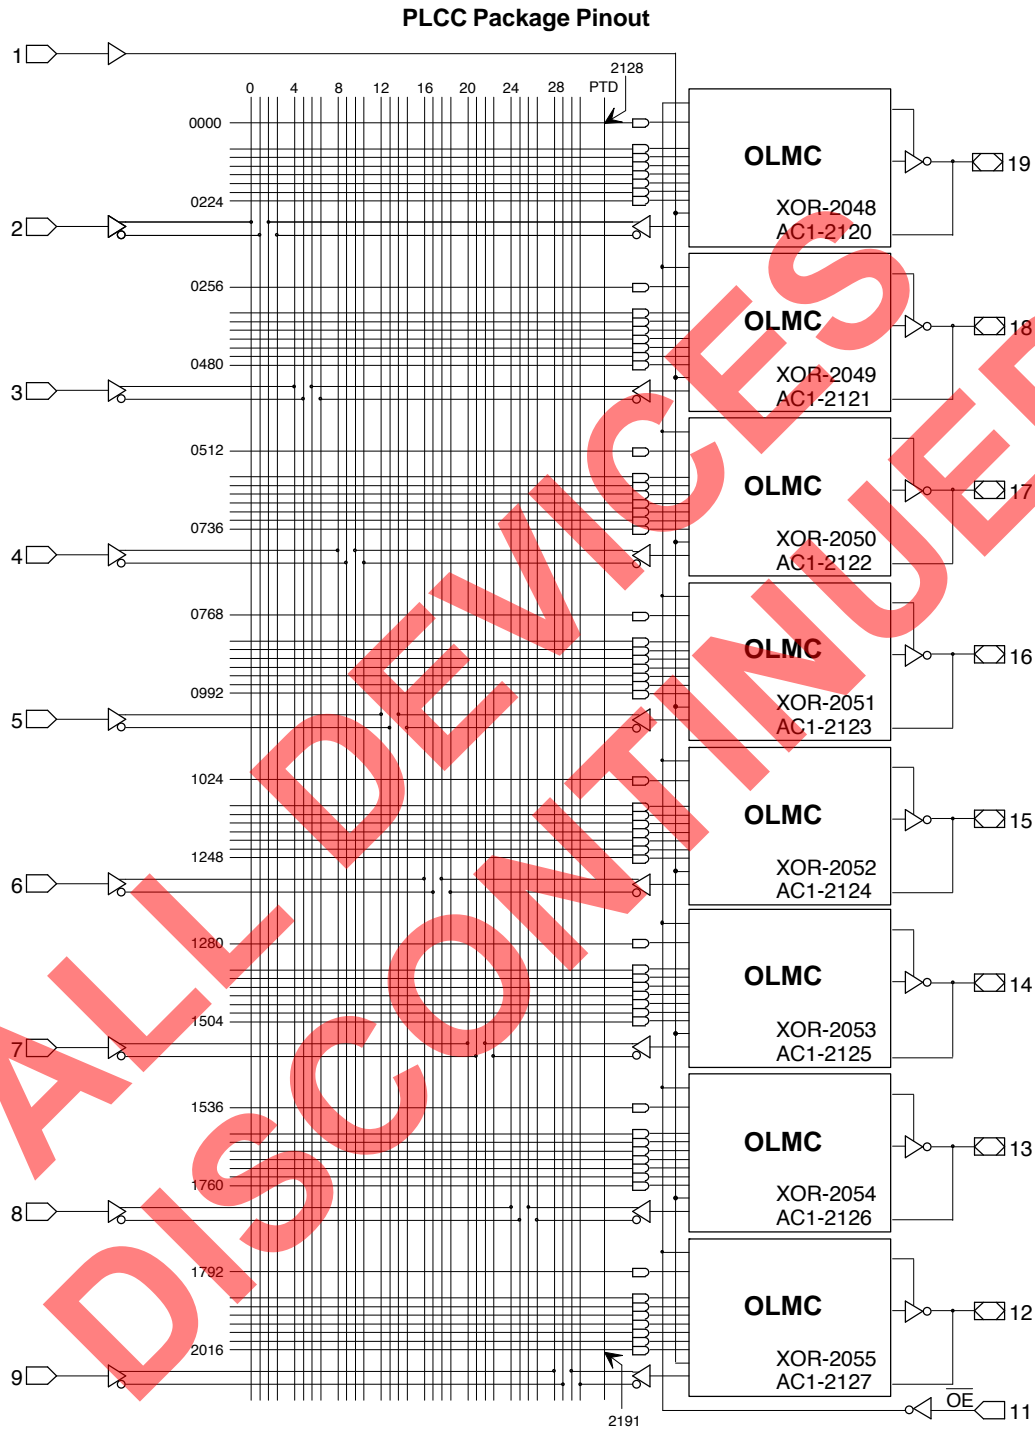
PLCC Package Pinout

1
0 4 8 12 16 20 24 28
2128
PTD
0000
0224
OLMC
XOR-2048
AC1-2120
19
2
0256
0480
OLMC
XOR-2049
AC1-2121
18
3
0512
0736
OLMC
XOR-2050
AC1-2122
17
4
0768
0992
OLMC
XOR-2051
AC1-2123
16
5
1024
1248
OLMC
XOR-2052
AC1-2124
15
6
1280
1504
OLMC
XOR-2053
AC1-2125
14
7
1536
1760
OLMC
XOR-2054
AC1-2126
13
8
1792
2016
OLMC
XOR-2055
AC1-2127
12
9
2191
$\overline{OE}$
11

ALL DEVICES DISCONTINUED